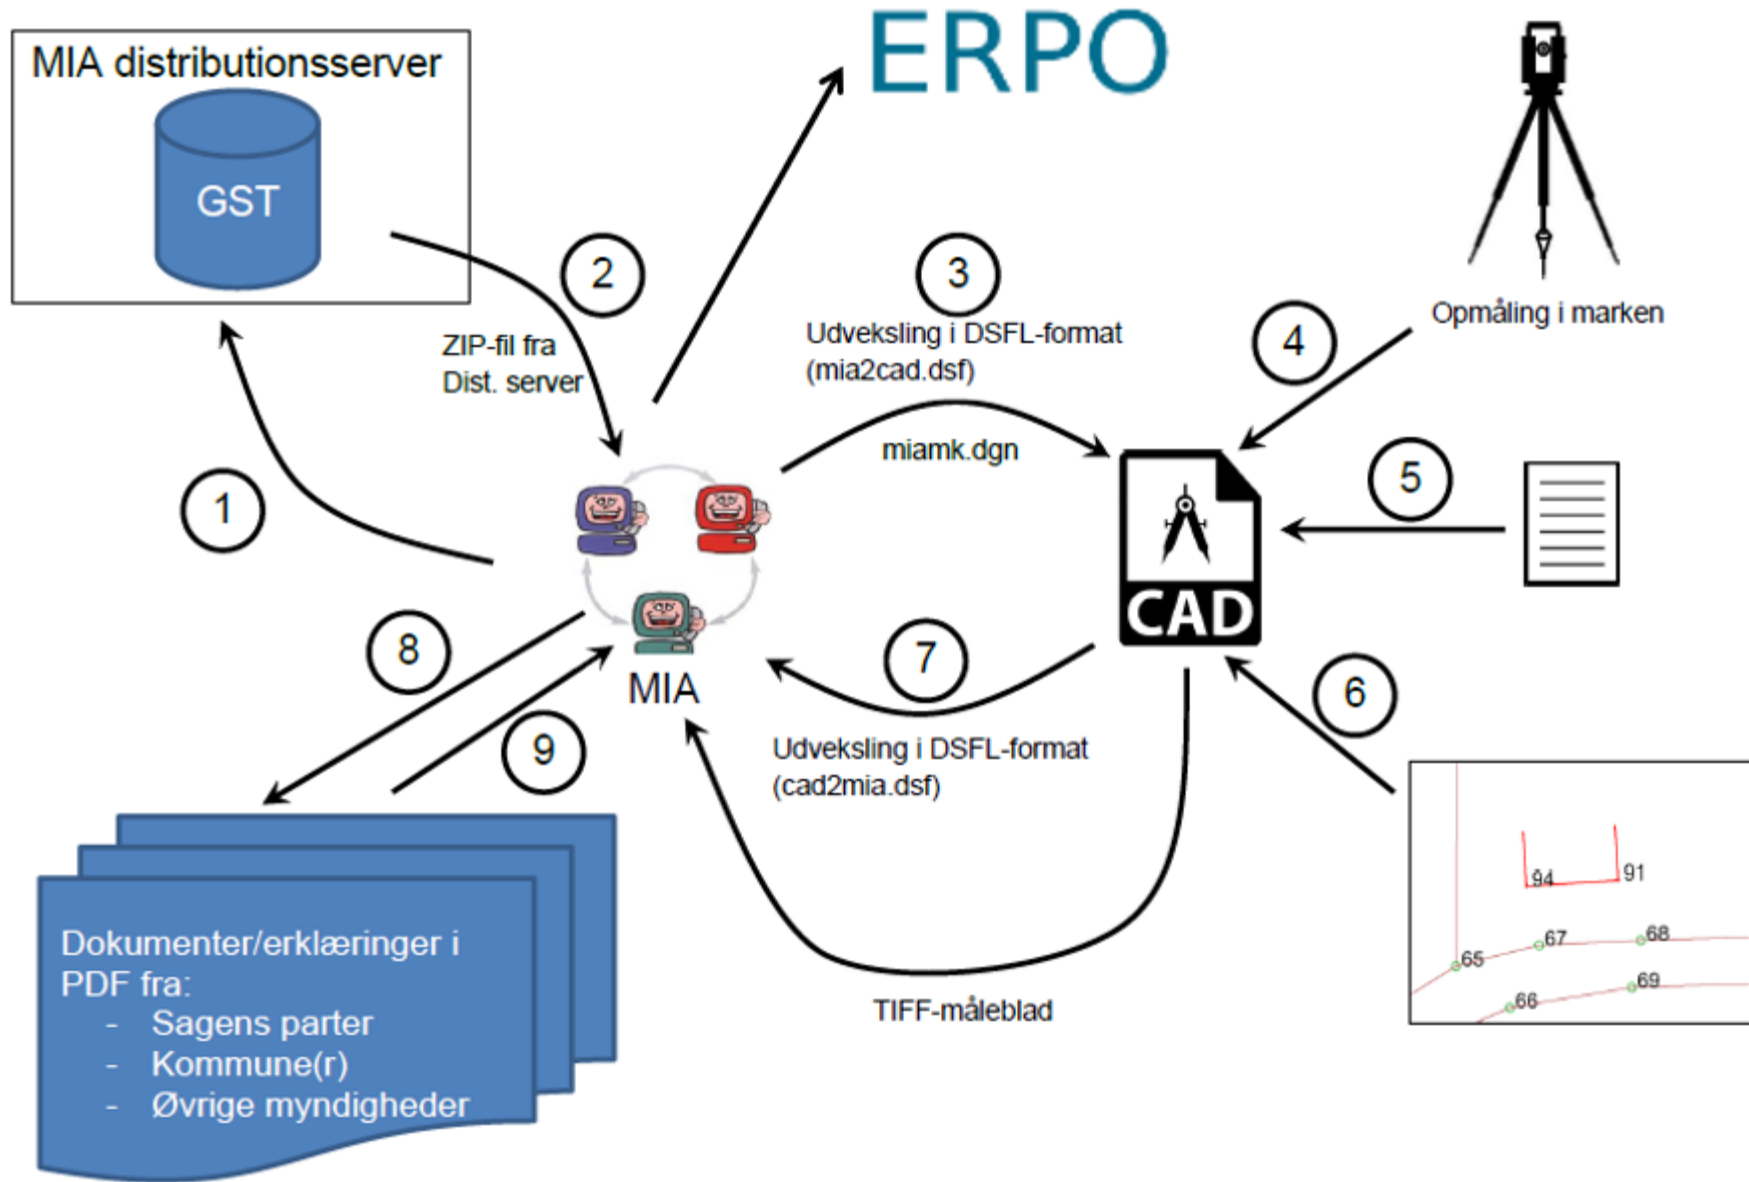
MIA distributionsserver

GST

ERPO

2

ZIP-fil fra
Dist. server

3

Udveksling i DSFL-format
(mia2cad.dsf)

miamk.dgn

4

Opmåling i marken

5

1

CAD

MIA

8

7

9

6

Udveksling i DSFL-format
(cad2mia.dsf)

TIFF-måleblad

94

91

65

67

68

66

69

Dokumenter/erklæringer i PDF fra:
- Sagens parter
- Kommune(r)
- Øvrige myndigheder